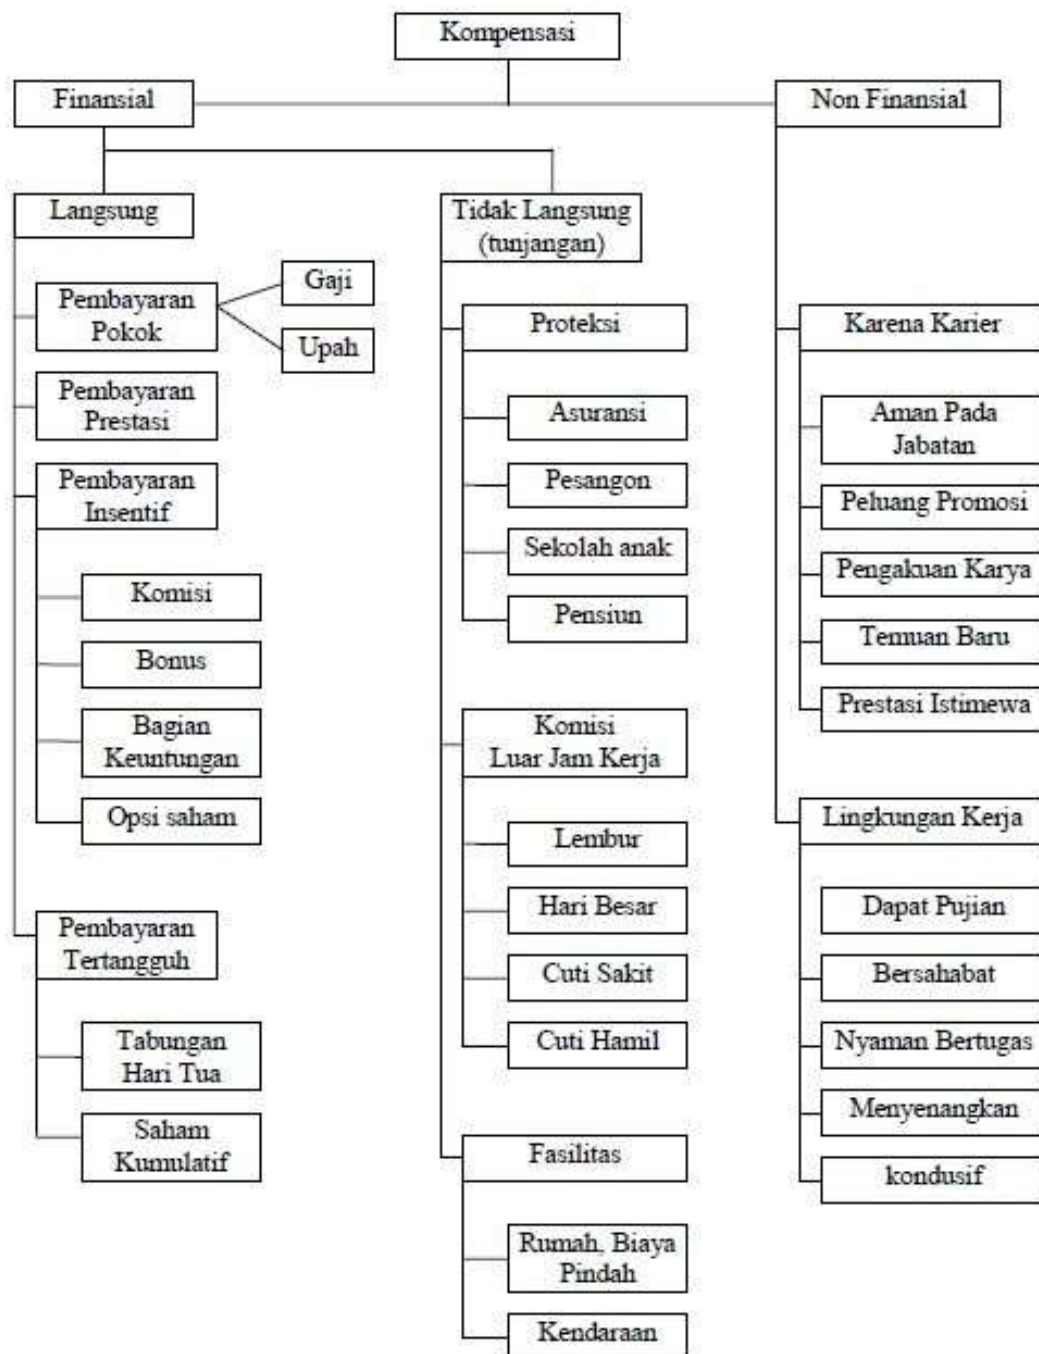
Kompensasi

Finansial

Non Finansial

Langsung

Tidak Langsung (tunjangan)

Pembayaran Pokok

Gaji

Upah

Pembayaran Prestasi

Pembayaran Insentif

Komisi

Bonus

Bagian Keuntungan

Opsi saham

Pembayaran Tertangguh

Tabungan Hari Tua

Saham Kumulatif

Proteksi

Asuransi

Pesangon

Sekolah anak

Pensiun

Komisi Luar Jam Kerja

Lembur

Hari Besar

Cuti Sakit

Cuti Hamil

Fasilitas

Rumah, Biaya Pindah

Kendaraan

Karena Karier

Aman Pada Jabatan

Peluang Promosi

Pengakuan Karya

Temuan Baru

Prestasi Istimewa

Lingkungan Kerja

Dapat Pujian

Bersahabat

Nyaman Bertugas

Menyenangkan

kondusif